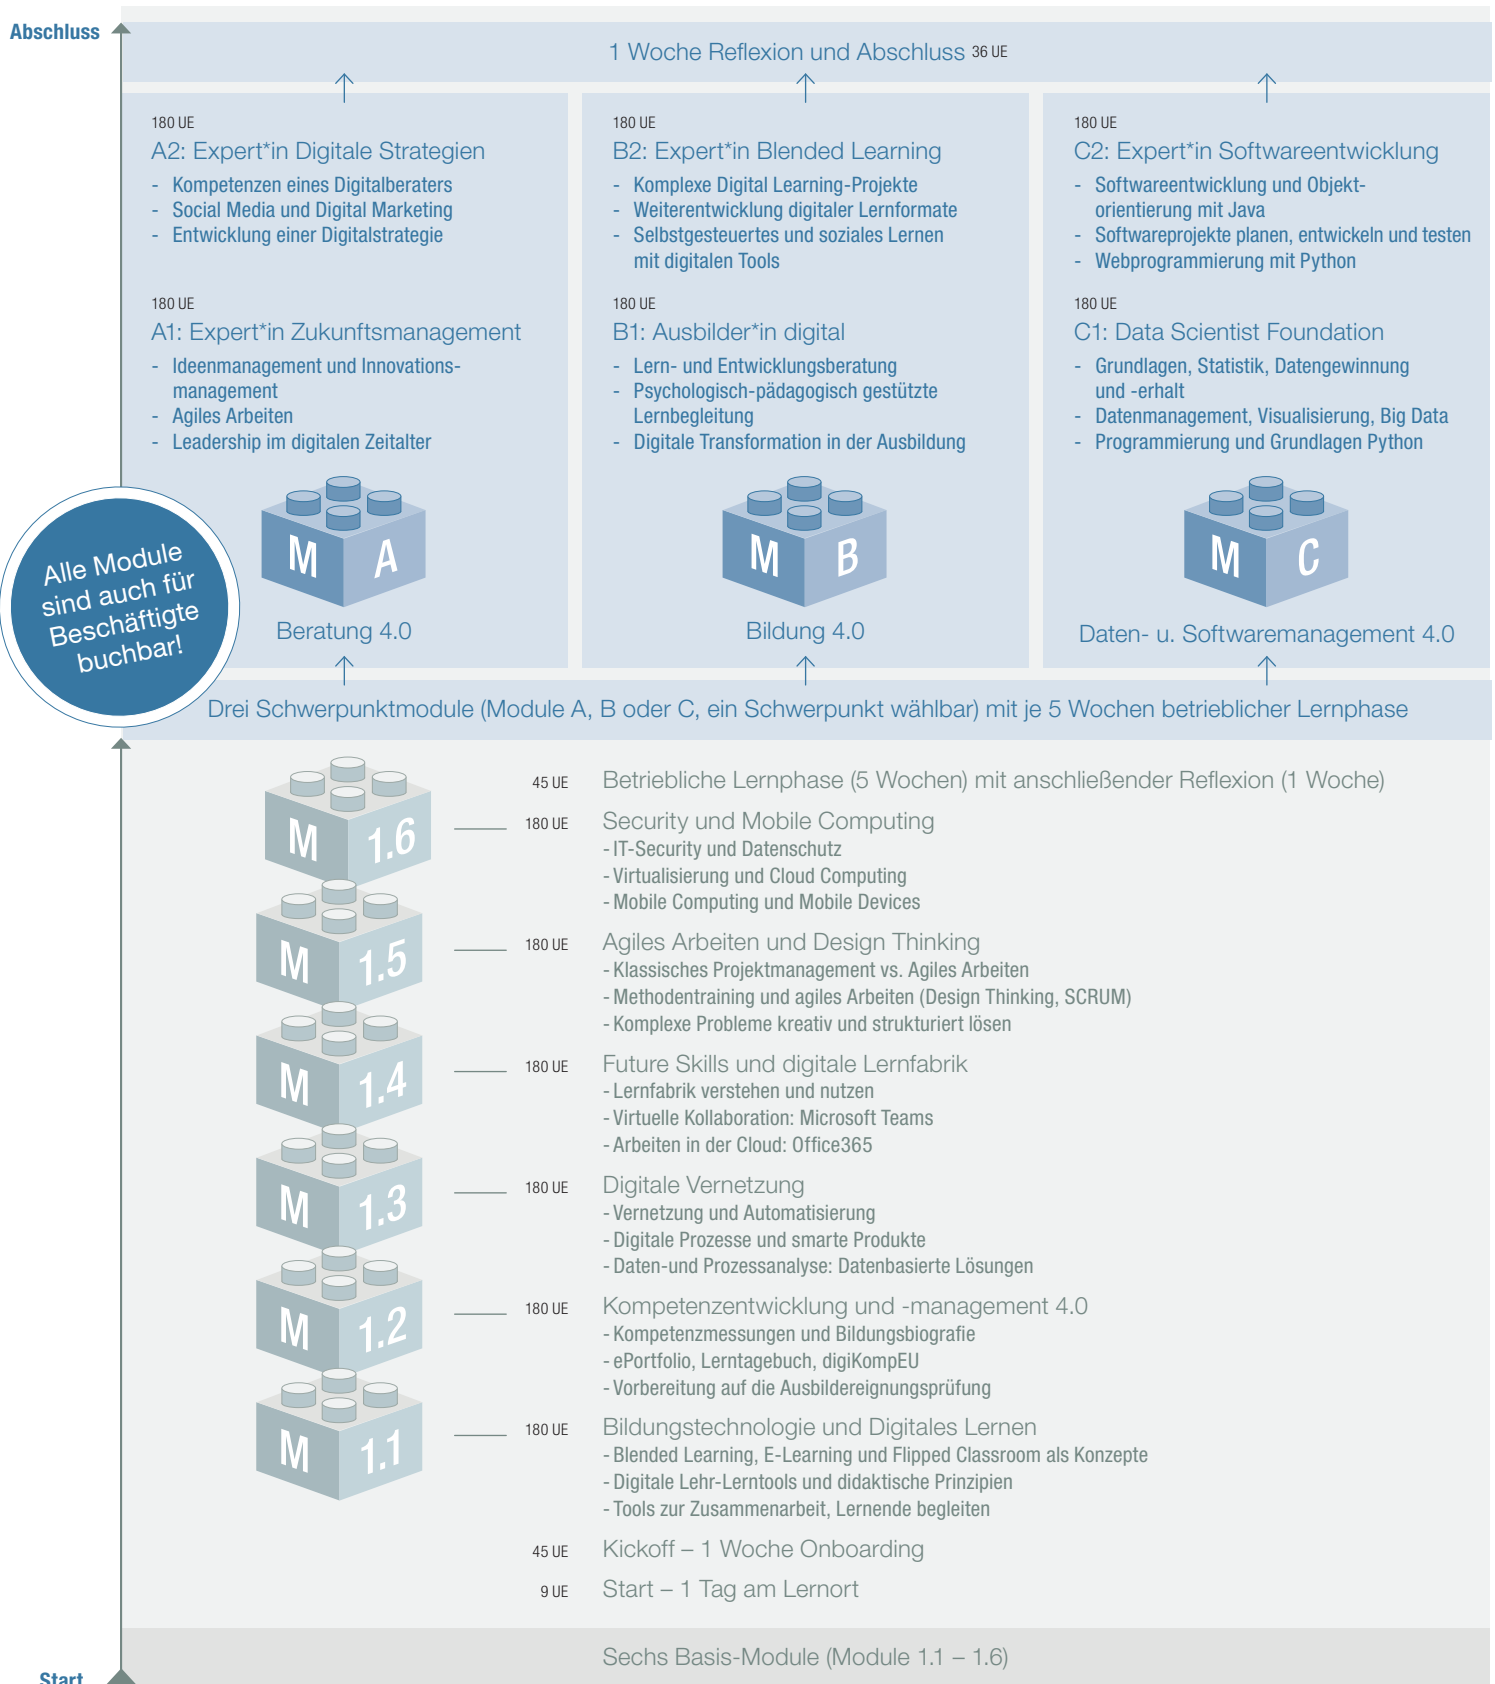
Abschluss

1 Woche Reflexion und Abschluss 36 UE

180 UE
A2: Expert*in Digitale Strategien
- Kompetenzen eines Digitalberaters
- Social Media und Digital Marketing
- Entwicklung einer Digitalstrategie

180 UE
A1: Expert*in Zukunftsmanagement
- Ideenmanagement und Innovationsmanagement
- Agiles Arbeiten
- Leadership im digitalen Zeitalter

M A
Beratung 4.0

180 UE
B2: Expert*in Blended Learning
- Komplexe Digital Learning-Projekte
- Weiterentwicklung digitaler Lernformate
- Selbstgesteuertes und soziales Lernen mit digitalen Tools

180 UE
B1: Ausbilder*in digital
- Lern- und Entwicklungsberatung
- Psychologisch-pädagogisch gestützte Lernbegleitung
- Digitale Transformation in der Ausbildung

M B
Bildung 4.0

180 UE
C2: Expert*in Softwareentwicklung
- Softwareentwicklung und Objektorientierung mit Java
- Softwareprojekte planen, entwickeln und testen
- Webprogrammierung mit Python

180 UE
C1: Data Scientist Foundation
- Grundlagen, Statistik, Datengewinnung und -erhalt
- Datenmanagement, Visualisierung, Big Data
- Programmierung und Grundlagen Python

M C
Daten- u. Softwaremanagement 4.0

Alle Module sind auch für Beschäftigte buchbar!

Drei Schwerpunktmodule (Module A, B oder C, ein Schwerpunkt wählbar) mit je 5 Wochen betrieblicher Lernphase

45 UE Betriebliche Lernphase (5 Wochen) mit anschließender Reflexion (1 Woche)

M 1.6
180 UE Security und Mobile Computing
- IT-Security und Datenschutz
- Virtualisierung und Cloud Computing
- Mobile Computing und Mobile Devices

M 1.5
180 UE Agiles Arbeiten und Design Thinking
- Klassisches Projektmanagement vs. Agiles Arbeiten
- Methodentraining und agiles Arbeiten (Design Thinking, SCRUM)
- Komplexe Probleme kreativ und strukturiert lösen

M 1.4
180 UE Future Skills und digitale Lernfabrik
- Lernfabrik verstehen und nutzen
- Virtuelle Kollaboration: Microsoft Teams
- Arbeiten in der Cloud: Office365

M 1.3
180 UE Digitale Vernetzung
- Vernetzung und Automatisierung
- Digitale Prozesse und smarte Produkte
- Daten-und Prozessanalyse: Datenbasierte Lösungen

M 1.2
180 UE Kompetenzentwicklung und -management 4.0
- Kompetenzmessungen und Bildungsbiografie
- ePortfolio, Lerntagebuch, digiKompEU
- Vorbereitung auf die Ausbildereignungsprüfung

M 1.1
180 UE Bildungstechnologie und Digitales Lernen
- Blended Learning, E-Learning und Flipped Classroom als Konzepte
- Digitale Lehr-Lerntools und didaktische Prinzipien
- Tools zur Zusammenarbeit, Lernende begleiten

45 UE Kickoff – 1 Woche Onboarding
9 UE Start – 1 Tag am Lernort

Sechs Basis-Module (Module 1.1 – 1.6)

Start